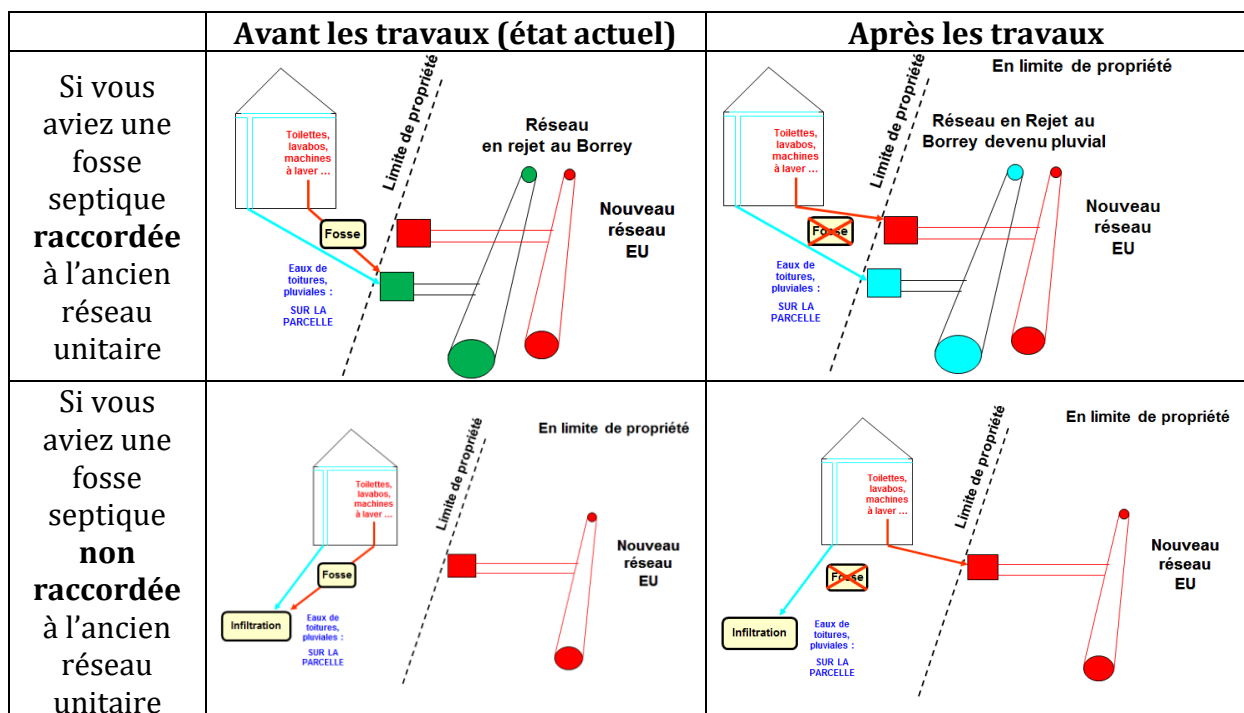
| | Avant les travaux (état actuel) | Après les travaux |
|---|---|---|
| Si vous aviez une fosse septique **raccordée** à l'ancien réseau unitaire | Toilettes, lavabos, machines à laver … Fosse Eaux de toitures, pluviales : SUR LA PARCELLE Limite de propriété Réseau en rejet au Borrey Nouveau réseau EU | En limite de propriété Toilettes, lavabos, machines à laver … Fosse Eaux de toitures, pluviales : SUR LA PARCELLE Limite de propriété Réseau en Rejet au Borrey devenu pluvial Nouveau réseau EU |
| Si vous aviez une fosse septique **non raccordée** à l'ancien réseau unitaire | En limite de propriété Toilettes, lavabos, machines à laver … Fosse Infiltration Eaux de toitures, pluviales : SUR LA PARCELLE Limite de propriété Nouveau réseau EU | En limite de propriété Toilettes, lavabos, machines à laver … Fosse Infiltration Eaux de toitures, pluviales : SUR LA PARCELLE Limite de propriété Nouveau réseau EU |